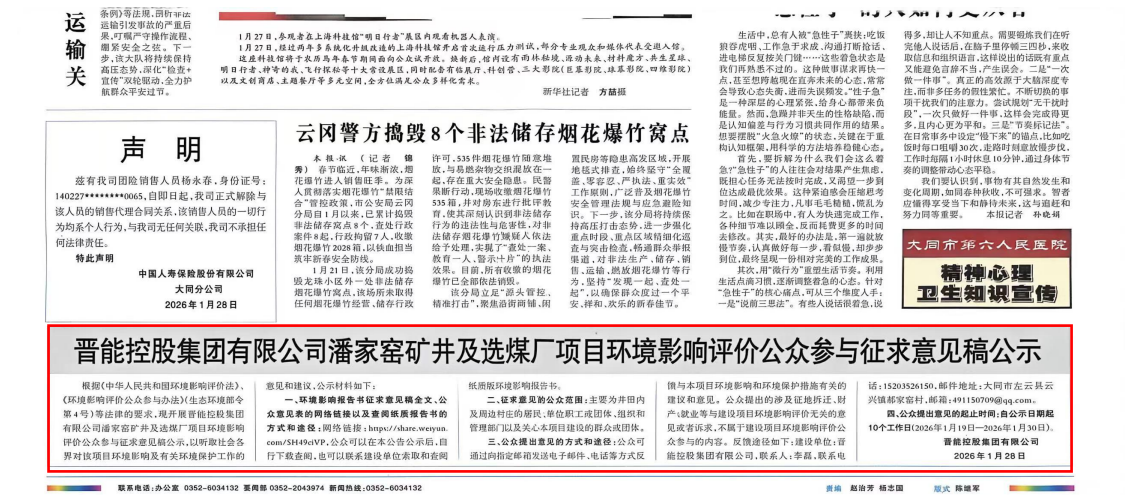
运输关

条例》等法规，加大对运输引发事故的严重后果，可喝声守操作流程、周密安全之纹。下一步，该大队将持续保持高压态势，深化"检查+宣传"双轮驱动，全力护航群众平安过节。

1月27日，参观者在上海科技馆"明日行者"展区内观看机器人表演。

1月27日，经过两年多系统化升级改造的上海科技馆开启试运行压力测试，部分专业观众和媒体代表受邀入馆。这座科技馆将于农历马年春节期间面向公众正式开放。焕新后，馆内设有两座标准展厅，科学新知展示区、等类型展区，同时配套有信息厅、科创营、三大节院（巨幕影院、球幕影院、四维影院）以及文创商店、主题餐厅等多元空间，全方位满足公众多样化需求。

新华社记者 方喆摄

声 明

兹有我司团险销售人员杨永孝，身份证号：140227********0065，自即日起，我司正式解除与该人员的销售代理合同关系，该销售人员的一切行为均系个人行为，与我司无任何关联，我司不承担任何法律责任。

特此声明

中国人寿保险股份有限公司大同分公司
2026年1月28日

云冈警方捣毁8个非法储存烟花爆竹窝点

本报讯（记者 锦秀）春节临近，年味渐浓，烟花爆竹进入销售旺季。为深入贯彻落实烟花爆竹"禁限结合"管控政策，市公安局云冈分局日1月以来，已累计捣毁非法储存窝点8个，查处行政案件8起，行政拘留7人，收缴烟花爆竹2028箱，以铁血担当筑牢新春安全防线。

1月21日，该分局成功捣毁北珠小区外一处非法储存烟花爆竹窝点，该场所未取得任何烟花爆竹经营、储存行政许可，535件烟花爆竹随意堆放，与易燃杂物交织混放在一起，存在重大安全隐患。民警果断行动，现场收缴烟花爆竹535箱，并对窝点进行批评教育，使其深刻认识到非法储存行为的违法性与危害性，对非法储存烟花爆竹嫌疑人依法给予处理，实现了"查处一案、教育一人、警示一片"的执法效果。目前，所有收缴的烟花爆竹已全部依法销毁。

该分局立足"源头管控、精准打击"，聚焦沿街商铺、闲置民房等隐患高发区域，开展地毯式排查，始终坚守"全覆盖、零容忍、严执法、重实效"工作原则，广泛开展烟花爆竹安全管理法规与应急避险知识。下一步，该分局将持续保持高压打击态势，进一步强化重点时段、重点区域精细化巡查与突击检查，畅通群众举报渠道，对非法生产、储存、销售、运输、燃放烟花爆竹等行为，坚持"发现一起、查处一起"，以确保群众度过一个平安、祥和、欢乐的新春佳节。

生活中，总有人被"急性子"裹挟：吃饭狼吞虎咽，工作急于求成，沟通打断旁话，进电梯反复按关门键……这些看似状态是我们再熟悉不过的。这种做事催求再快一点，甚至到想般现在立马就来的心态，常常会导致心态失衡，进而失调情绪。"性子急"是一种深层的心理紧张，给身心都带来负能量。然而，急躁并非天生的性格缺陷，而是从知做差与行为习惯共同作用的结果，是从知做差与行为习惯共同作用的结果。想要摆脱"火急火燎"的状态，关键在于重构认知框架，用科学的方法培养稳健心态。

首先，要折解为什么我们会这么着急？"急性子"的人往往会对结果产生焦虑，既担心任务无法按时完成，又渴望一步到位达成最优效果。这种紧迫感会压缩思考时间，减少专注力，凡事毛毛糙糙，慌乱为之。比如在职场中，有人为快速完成工作，各种细节难以顾全，反而耗费更多的时间去修改。其次，最好的办法是，第一遍就做慢节奏，认真做好每一步，看似慢，却步步到位，最终呈现一份相对完美的工作成果。

其次，用"微行为"重塑生活节奏。利用生活点滴刻意练习，逐渐调整着急的心态。针对"急性子"的核心痛点，可以三个维度入手：一是"说前三思法"。有些人说话很着急，说

得多，却让人不知重点。需要锻炼我们在听完他人说话后，在脑子里停顿三四秒，来收取信息和组织语言，这样说出的话既有重点又能避免言辞不当。二是"先完成，一次做一件事"。真正的高效源于专注与耐心，而非多任务的假性繁忙。不断切换的事项干扰我们的注意力。尝试规划"无干扰时段"，一次只做好一件事，这样会完成得更多，且内心更为平和。三是"节奏标记法"。在日常事务中设定"慢下来"的锚点，比如吃饭时每口咀嚼30次，走路时刻意放慢步伐，工作时每隔1小时休息10分钟，通过身体节奏的调整带动心态平和。

我们要认识到，事物有其自然发生和变化周期，如同春种秋收，不可强求。智者应懂得享受当下和静待未来，这与逾越和努力同等重要。 本报记者 孙晓娟

大同市第六人民医院
精神心理
卫生知识宣传

晋能控股集团有限公司潘家窑矿井及选煤厂项目环境影响评价公众参与征求意见稿公示

根据《中华人民共和国环境影响评价法》、《环境影响评价公众参与办法》(生态环境部令第4号)等法律的要求，现开展晋能控股集团有限公司潘家窑矿井及选煤厂项目环境影响评价公众参与征求意见稿公示，以听取社会各界对该项目环境影响及有关环境保护工作的意见和建议，公示材料如下：

一、环境影响报告书征求意见稿全文、公众意见表的网络链接以及查阅纸质报告书的方式和途径：网络链接：https://share.weiyun.com/SH49cIVP，公众可以在本公告公示后，自行下载查阅，也可以联系建设单位索取和查阅纸质版环境影响报告书。

二、征求意见的公众范围：主要为井田内及周边村庄的居民；单位职工或团体、组织和管理部门以及关心本项目建设的群众或团体。

三、公众提出意见的方式和途径：公众可通过向指定邮箱发送电子邮件、电话等方式反馈与本项目环境影响和环境保护措施有关的建议和意见。公众提出的涉及征地拆迁、财产、就业等与建设项目环境影响评价无关的意见或者诉求，不属于建设项目环境影响评价公众参与的内容。反馈途径如下：建设单位：晋能控股集团有限公司，联系人：李磊，联系电话：15203526150，邮件地址：大同市左云县云兴镇郝家窑村，邮箱：491150709@qq.com。

四、公众提出意见的起止时间：自公示日期起10个工作日(2026年1月19日—2026年1月30日)。

晋能控股集团有限公司
2026年1月28日

联系电话：办公室 0352-6034132 要闻部 0352-2043974 新闻部 0352-6034137 ... 责编 赵治芳 杨志国 版式 陈璐琴